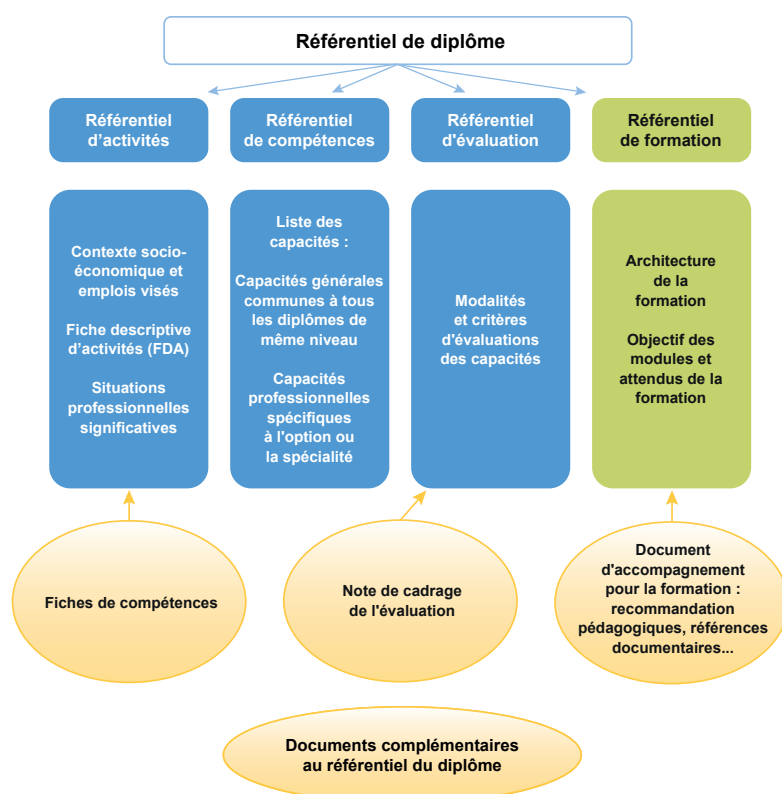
Référentiel de diplôme

Référentiel d'activités

Référentiel de compétences

Référentiel d'évaluation

Référentiel de formation

Contexte socio-économique et emplois visés

Fiche descriptive d'activités (FDA)

Situations professionnelles significatives

Liste des capacités :

Capacités générales communes à tous les diplômes de même niveau

Capacités professionnelles spécifiques à l'option ou la spécialité

Modalités et critères d'évaluations des capacités

Architecture de la formation

Objectif des modules et attendus de la formation

Fiches de compétences

Note de cadrage de l'évaluation

Document d'accompagnement pour la formation : recommandation pédagogiques, références documentaires...

Documents complémentaires au référentiel du diplôme